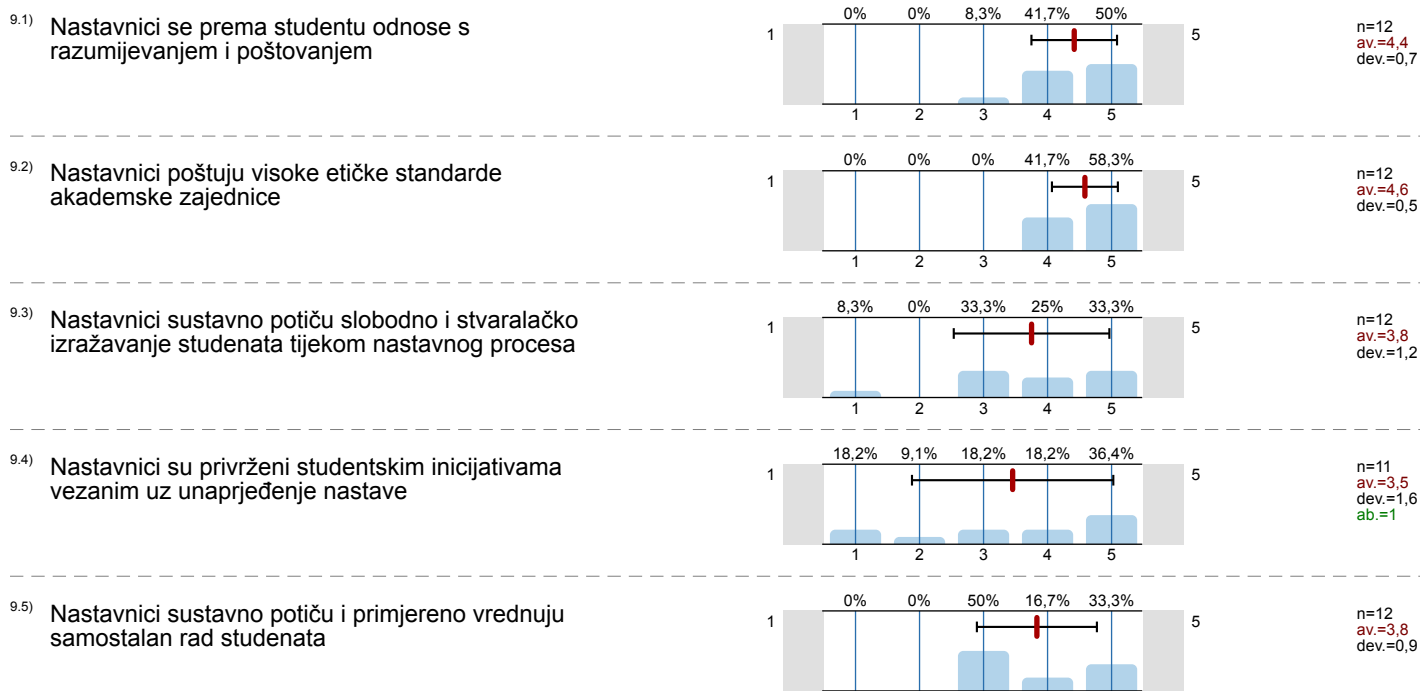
9.1) Nastavnici se prema studentu odnose s razumijevanjem i poštovanjem

0% 0% 8,3% 41,7% 50%

1 5

1 2 3 4 5

n=12
av.=4,4
dev.=0,7

9.2) Nastavnici poštuju visoke etičke standarde akademske zajednice

0% 0% 0% 41,7% 58,3%

1 5

1 2 3 4 5

n=12
av.=4,6
dev.=0,5

9.3) Nastavnici sustavno potiču slobodno i stvaralačko izražavanje studenata tijekom nastavnog procesa

8,3% 0% 33,3% 25% 33,3%

1 5

1 2 3 4 5

n=12
av.=3,8
dev.=1,2

9.4) Nastavnici su privrženi studentskim inicijativama vezanim uz unaprjeđenje nastave

18,2% 9,1% 18,2% 18,2% 36,4%

1 5

1 2 3 4 5

n=11
av.=3,5
dev.=1,6
ab.=1

9.5) Nastavnici sustavno potiču i primjereno vrednuju samostalan rad studenata

0% 0% 50% 16,7% 33,3%

1 5

n=12
av.=3,8
dev.=0,9